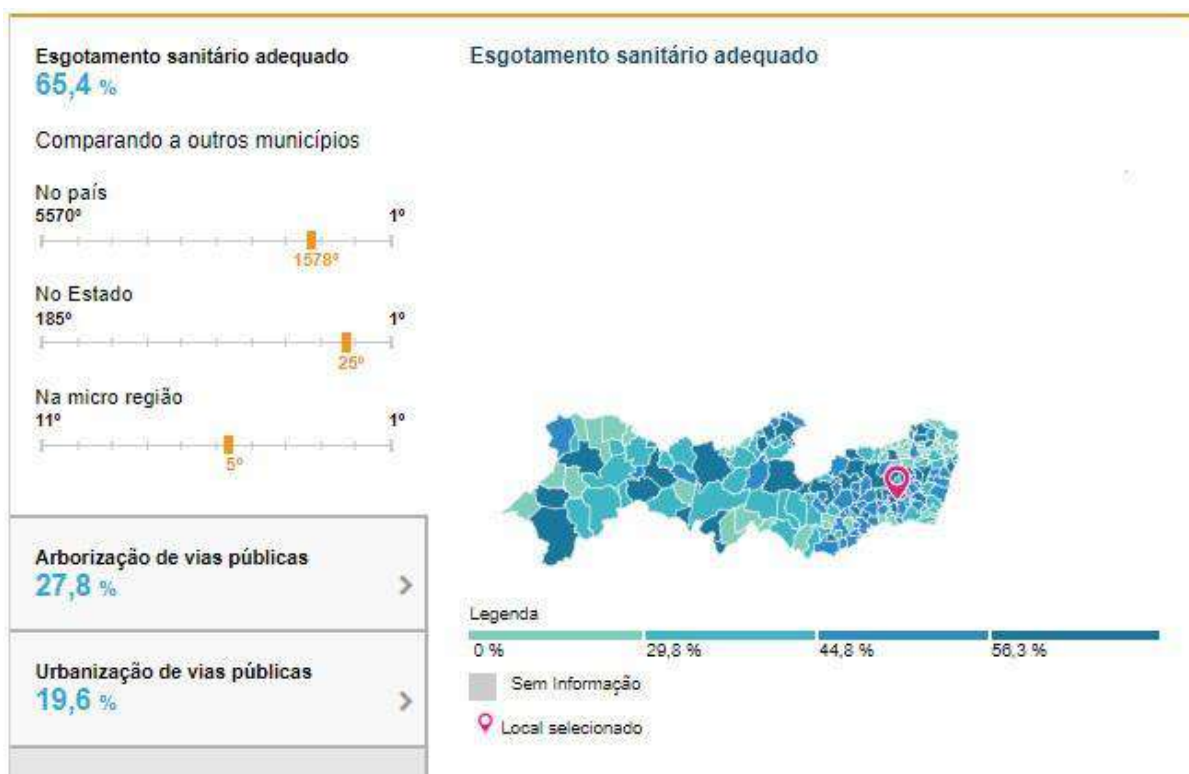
Esgotamento sanitário adequado
65,4 %

Comparando a outros municípios

No país
5570º 1º
1578º

No Estado
185º 1º
25º

Na micro região
11º 1º
5º

Arborização de vias públicas
27,8 %

Urbanização de vias públicas
19,6 %

Esgotamento sanitário adequado

Legenda
0 %
29,8 %
44,8 %
56,3 %
Sem Informação
Local selecionado